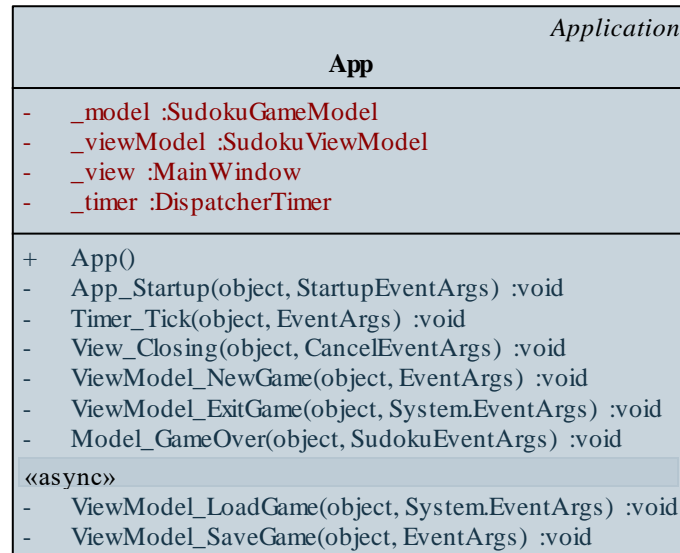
Application

App

- _model :SudokuGameModel
- _viewModel :SudokuViewModel
- _view :MainWindow
- _timer :DispatcherTimer

+ App()
- App_Startup(object, StartupEventArgs) :void
- Timer_Tick(object, EventArgs) :void
- View_Closing(object, CancelEventArgs) :void
- ViewModel_NewGame(object, EventArgs) :void
- ViewModel_ExitGame(object, System.EventArgs) :void
- Model_GameOver(object, SudokuEventArgs) :void

«async»
- ViewModel_LoadGame(object, System.EventArgs) :void
- ViewModel_SaveGame(object, EventArgs) :void